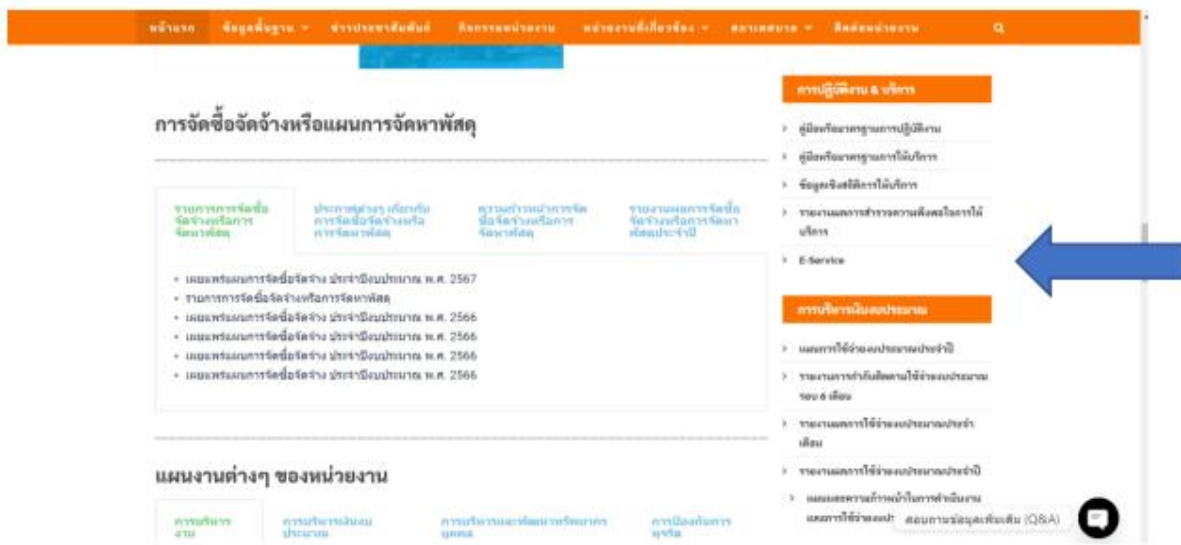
หน้าแรก ข้อมูลพื้นฐาน ข่าวประชาสัมพันธ์ กิจกรรมหน่วยงาน หน่วยงานที่เกี่ยวข้อง ดาวน์โหลด ติดต่อหน่วยงาน

การจัดซื้อจัดจ้างหรือแผนการจัดหาพัสดุ

รายการการจัดซื้อจัดจ้างหรือการจัดหาพัสดุ | ประกาศต่างๆ เกี่ยวกับการจัดซื้อจัดจ้างหรือการจัดหาพัสดุ | ความก้าวหน้าการจัดซื้อจัดจ้างหรือการจัดหาพัสดุ | รายงานผลการจัดซื้อจัดจ้างหรือการจัดหาพัสดุประจำปี

• เผยแพร่แผนการจัดซื้อจัดจ้าง ประจำปีงบประมาณ พ.ศ. 2567
• รายการการจัดซื้อจัดจ้างหรือการจัดหาพัสดุ
• เผยแพร่แผนการจัดซื้อจัดจ้าง ประจำปีงบประมาณ พ.ศ. 2566
• เผยแพร่แผนการจัดซื้อจัดจ้าง ประจำปีงบประมาณ พ.ศ. 2566
• เผยแพร่แผนการจัดซื้อจัดจ้าง ประจำปีงบประมาณ พ.ศ. 2566
• เผยแพร่แผนการจัดซื้อจัดจ้าง ประจำปีงบประมาณ พ.ศ. 2566

แผนงานต่างๆ ของหน่วยงาน

การบริหารงาน | การบริหารเงินงบประมาณ | การบริหารและพัฒนาทรัพยากรบุคคล | การป้องกันการทุจริต

การปฏิบัติงาน & บริการ

› คู่มือหรือมาตรฐานการปฏิบัติงาน
› คู่มือหรือมาตรฐานการให้บริการ
› ข้อมูลเชิงสถิติการให้บริการ
› รายงานผลการสำรวจความพึงพอใจการให้บริการ
› E-Service

การบริหารเงินงบประมาณ

› แผนการใช้จ่ายงบประมาณประจำปี
› รายงานการกำกับติดตามการใช้จ่ายงบประมาณ รอบ 6 เดือน
› รายงานผลการใช้จ่ายงบประมาณประจำเดือน
› รายงานผลการใช้จ่ายงบประมาณประจำปี
› แผนและความก้าวหน้าในการดำเนินงานและการใช้จ่ายงบประ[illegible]

สอบถามข้อมูลเพิ่มเติม (Q&A)